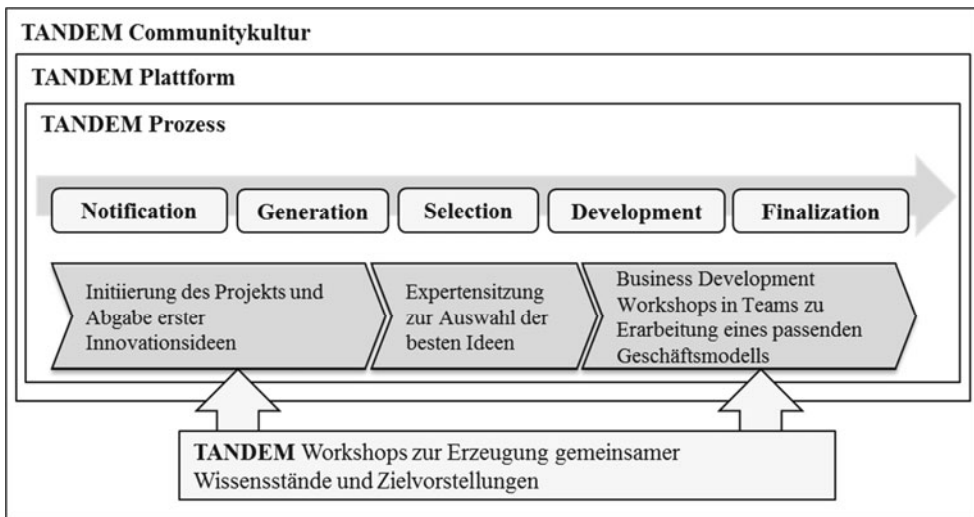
TANDEM Communitykultur

TANDEM Plattform

TANDEM Prozess

Notification

Generation

Selection

Development

Finalization

Initiierung des Projekts und Abgabe erster Innovationsideen

Expertensitzung zur Auswahl der besten Ideen

Business Development Workshops in Teams zu Erarbeitung eines passenden Geschäftsmodells

TANDEM Workshops zur Erzeugung gemeinsamer Wissensstände und Zielvorstellungen